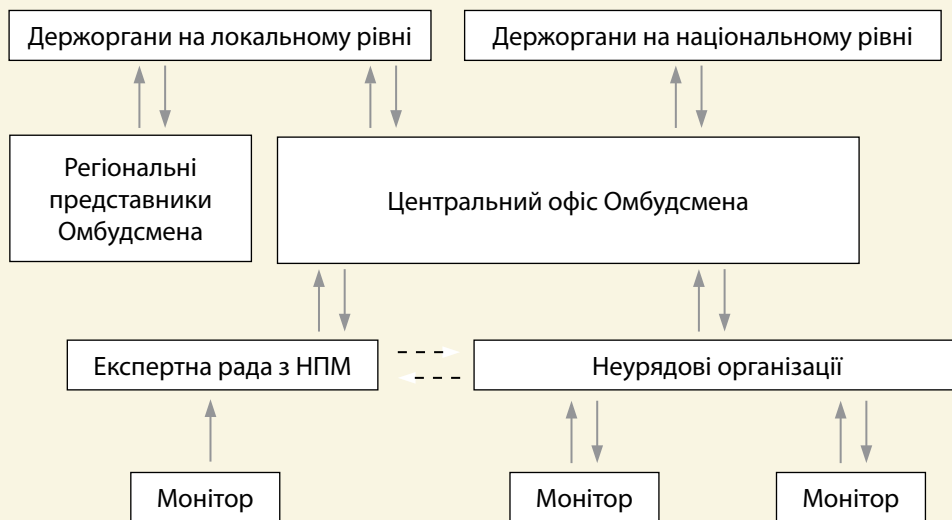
Держоргани на локальному рівні

Держоргани на національному рівні

Регіональні представники Омбудсмена

Центральний офіс Омбудсмена

Експертна рада з НПМ

Неурядові організації

Монітор

Монітор

Монітор